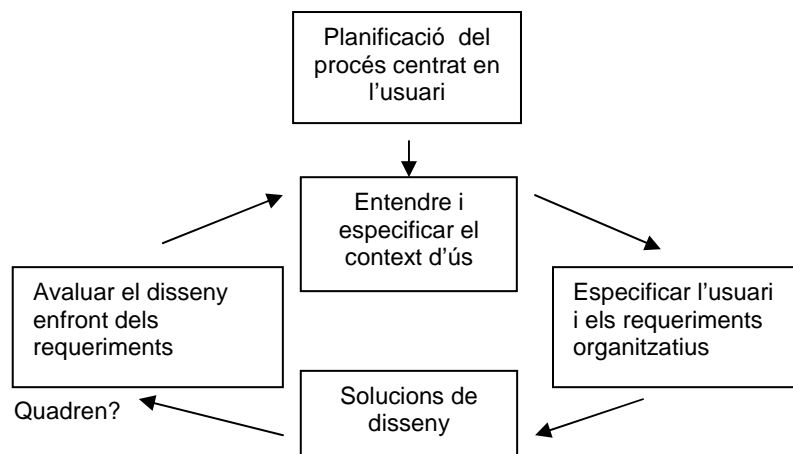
Planificació del procés centrat en l’usuari

Entendre i especificar el context d’ús

Avaluar el disseny enfront dels requeriments

Especificar l’usuari i els requeriments organitzatius

Solucions de disseny

Quadren?